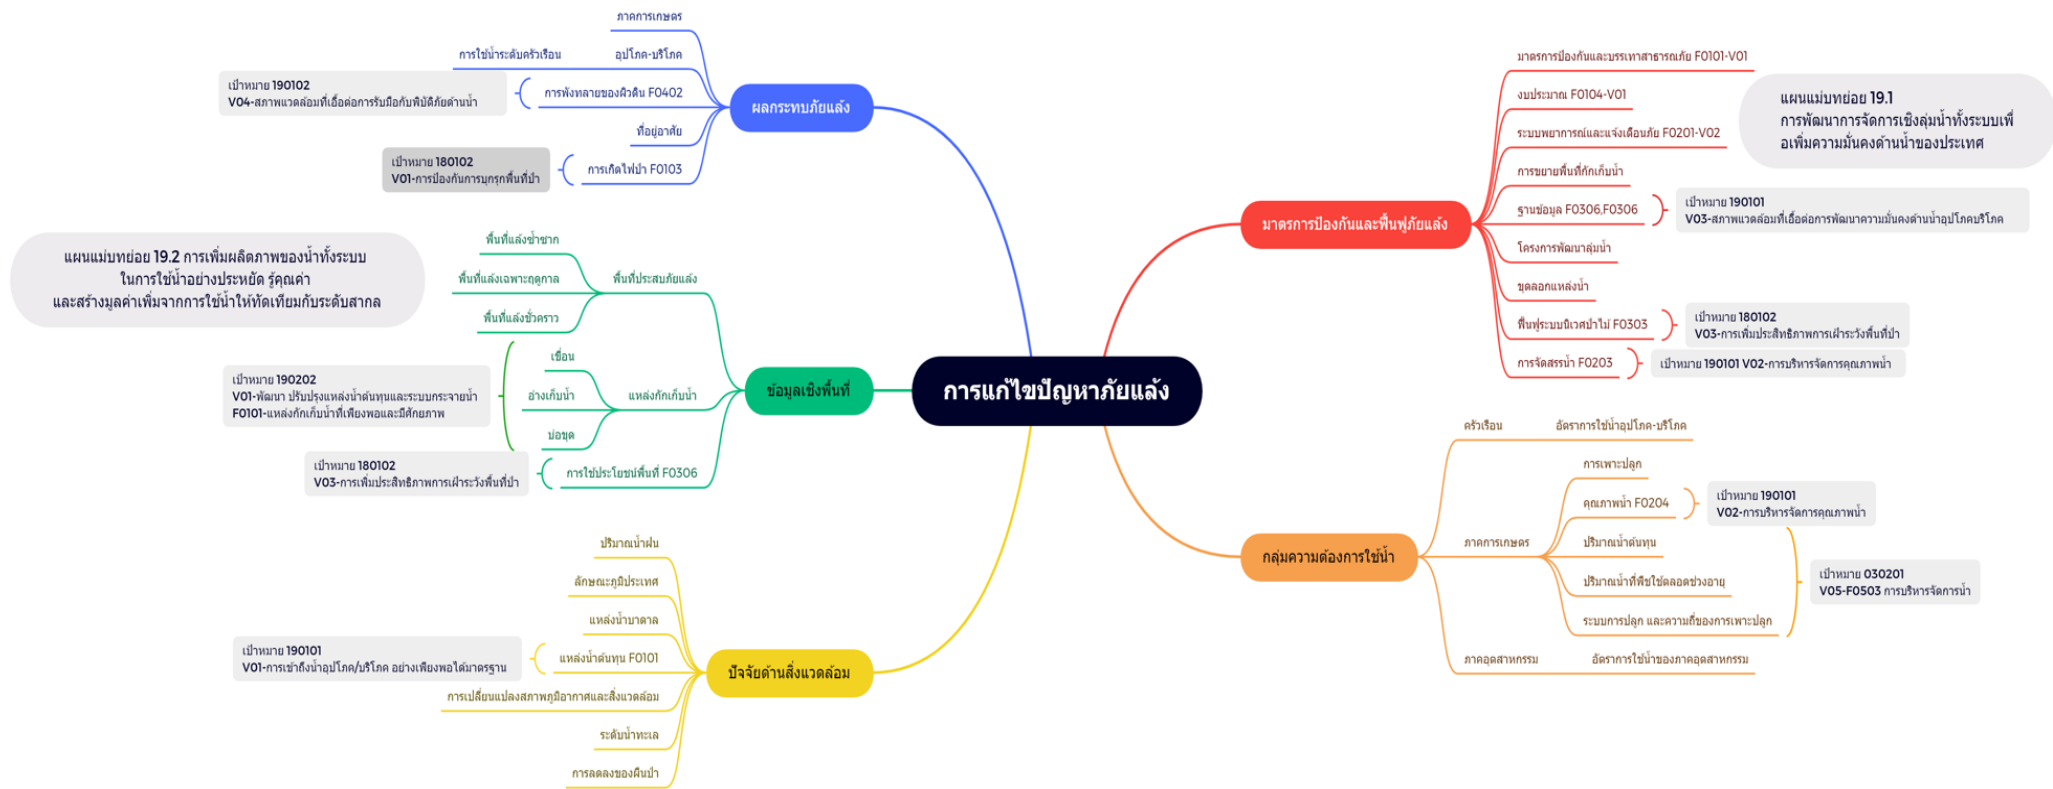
การแก้ไขปัญหาภัยแล้ง

ผลกระทบภัยแล้ง
ภาคการเกษตร
อุปโภค-บริโภค
การใช้น้ำระดับครัวเรือน
การพังทลายของผิวดิน F0402
เป้าหมาย 190102
V04-สภาพแวดล้อมที่เอื้อต่อการรับมือกับพิบัติภัยด้านน้ำ
ที่อยู่อาศัย
การเกิดไฟป่า F0103
เป้าหมาย 180102
V01-การป้องกันการบุกรุกพื้นที่ป่า

ข้อมูลเชิงพื้นที่
พื้นที่ประสบภัยแล้ง
พื้นที่แล้งซ้ำซาก
พื้นที่แล้งเฉพาะฤดูกาล
พื้นที่แล้งชั่วคราว
แผนแม่บทย่อย 19.2 การเพิ่มผลิตภาพของน้ำทั้งระบบ ในการใช้น้ำอย่างประหยัด รู้คุณค่า และสร้างมูลค่าเพิ่มจากการใช้น้ำให้ทัดเทียมกับระดับสากล
แหล่งกักเก็บน้ำ
เขื่อน
อ่างเก็บน้ำ
บ่อขุด
เป้าหมาย 190202
V01-พัฒนา ปรับปรุงแหล่งน้ำต้นทุนและระบบกระจายน้ำ
F0101-แหล่งกักเก็บน้ำที่เพียงพอและมีศักยภาพ
การใช้ประโยชน์พื้นที่ F0306
เป้าหมาย 180102
V03-การเพิ่มประสิทธิภาพการเฝ้าระวังพื้นที่ป่า

ปัจจัยด้านสิ่งแวดล้อม
ปริมาณน้ำฝน
ลักษณะภูมิประเทศ
แหล่งน้ำบาดาล
แหล่งน้ำต้นทุน F0101
เป้าหมาย 190101
V01-การเข้าถึงน้ำอุปโภค/บริโภค อย่างเพียงพอได้มาตรฐาน
การเปลี่ยนแปลงสภาพภูมิอากาศและสิ่งแวดล้อม
ระดับน้ำทะเล
การลดลงของผืนป่า

มาตรการป้องกันและฟื้นฟูภัยแล้ง
มาตรการป้องกันและบรรเทาสาธารณภัย F0101-V01
งบประมาณ F0104-V01
ระบบพยากรณ์และแจ้งเตือนภัย F0201-V02
การขยายพื้นที่กักเก็บน้ำ
ฐานข้อมูล F0306,F0306
เป้าหมาย 190101
V03-สภาพแวดล้อมที่เอื้อต่อการพัฒนาความมั่นคงด้านน้ำอุปโภคบริโภค
โครงการพัฒนาลุ่มน้ำ
ขุดลอกแหล่งน้ำ
ฟื้นฟูระบบนิเวศป่าไม้ F0303
เป้าหมาย 180102
V03-การเพิ่มประสิทธิภาพการเฝ้าระวังพื้นที่ป่า
การจัดสรรน้ำ F0203
เป้าหมาย 190101 V02-การบริหารจัดการคุณภาพน้ำ
แผนแม่บทย่อย 19.1
การพัฒนาการจัดการเชิงลุ่มน้ำทั้งระบบเพื่อเพิ่มความมั่นคงด้านน้ำของประเทศ

กลุ่มความต้องการใช้น้ำ
ครัวเรือน
อัตราการใช้น้ำอุปโภค-บริโภค
ภาคการเกษตร
การเพาะปลูก
คุณภาพน้ำ F0204
เป้าหมาย 190101
V02-การบริหารจัดการคุณภาพน้ำ
ปริมาณน้ำต้นทุน
ปริมาณน้ำที่พืชใช้ตลอดช่วงอายุ
ระบบการปลูก และความถี่ของการเพาะปลูก
เป้าหมาย 030201
V05-F0503 การบริหารจัดการน้ำ
ภาคอุตสาหกรรม
อัตราการใช้น้ำของภาคอุตสาหกรรม